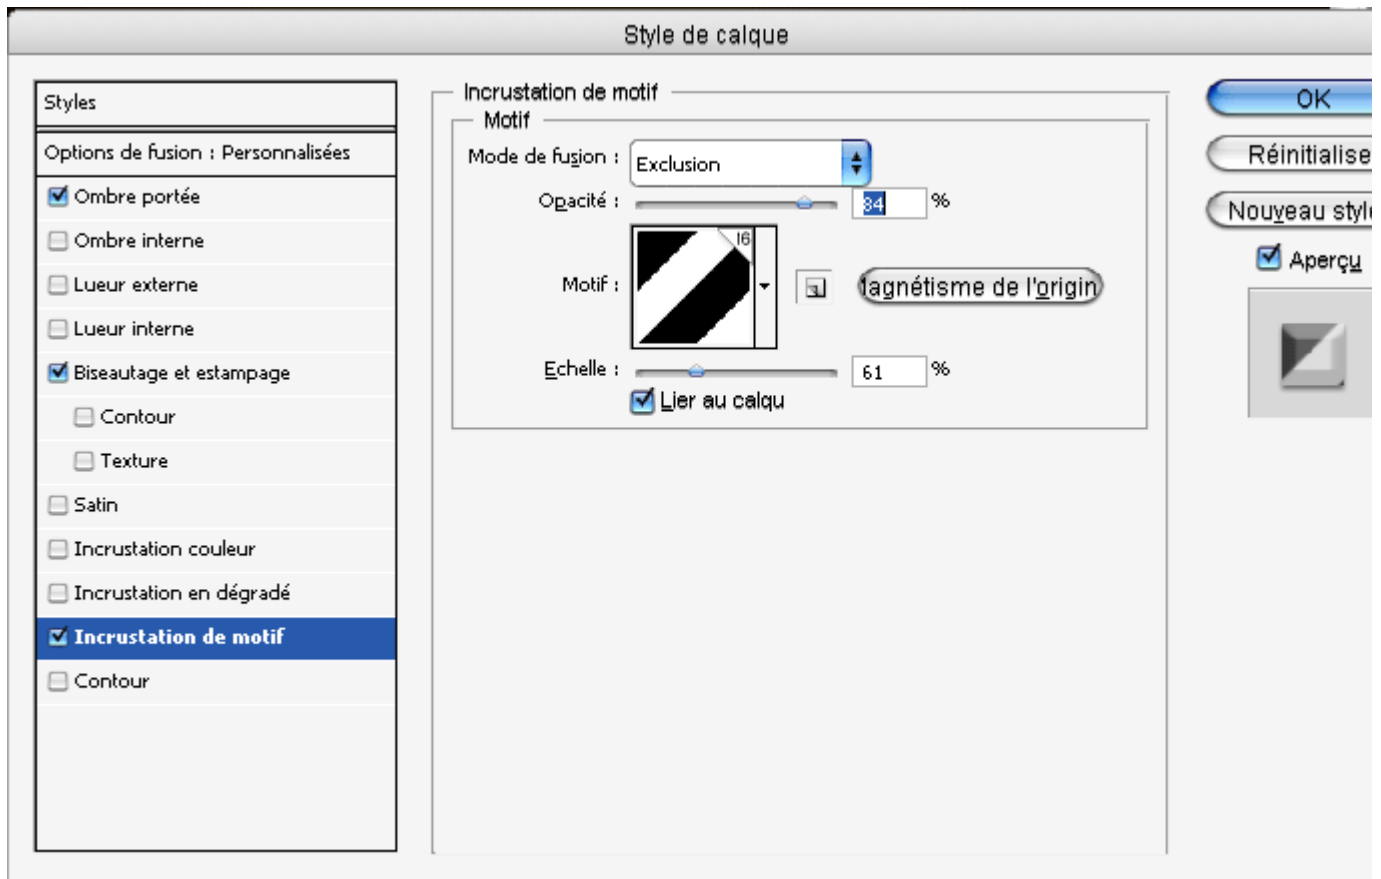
Style de calque

Styles

Options de fusion : Personnalisées

Ombre portée

Ombre interne

Lueur externe

Lueur interne

Biseautage et estampage

Contour

Texture

Satin

Incrustation couleur

Incrustation en dégradé

Incrustation de motif

Contour

Incrustation de motif

Motif

Mode de fusion : Exclusion

Opacité : 84 %

Motif :

16

lagnétisme de l'origin

Echelle : 61 %

Lier au calqu

OK

Réinitialise

Nouveau styl

Aperçu